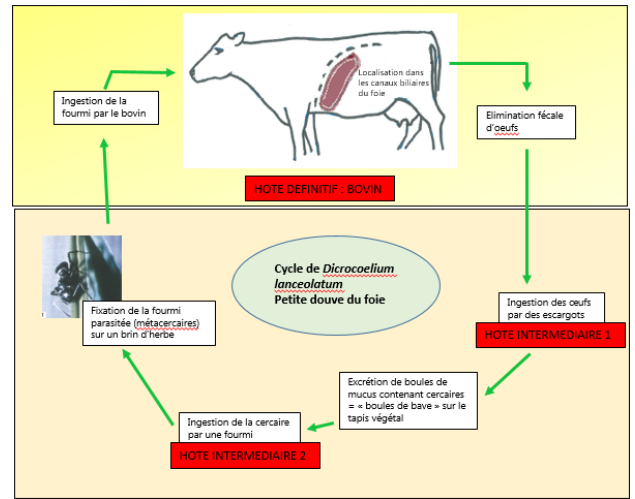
Localisation dans les canaux biliaires du foie

Ingestion de la fourmi par le bovin

Elimination fécale d'oeufs

HOTE DEFINITIF : BOVIN

Cycle de Dicrocoelium lanceolatum
Petite douve du foie

Fixation de la fourmi parasitée (métacercaires) sur un brin d'herbe

Ingestion des œufs par des escargots

HOTE INTERMEDIAIRE 1

Excrétion de boules de mucus contenant cercaires = « boules de bave » sur le tapis végétal

Ingestion de la cercaire par une fourmi

HOTE INTERMEDIAIRE 2